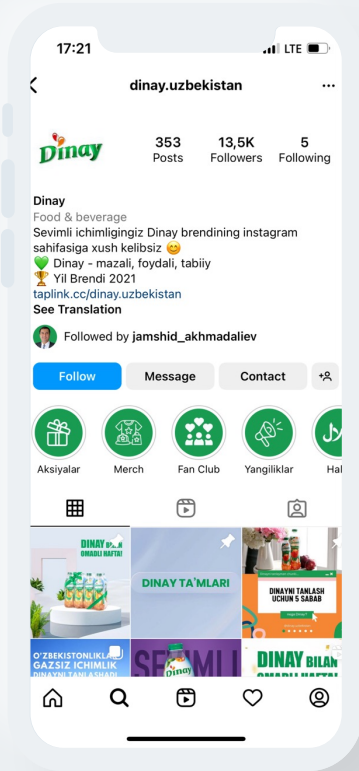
17:21 LTE

dinay.uzbekistan

Dinay

353 Posts
13,5K Followers
5 Following

Dinay
Food & beverage
Sevimli ichimligingiz Dinay brendining instagram sahifasiga xush kelibsiz 😊
💚 Dinay - mazali, foydali, tabiiy
🏆 Yil Brendi 2021
taplink.cc/dinay.uzbekistan
See Translation

Followed by jamshid_akhmadaliev

Follow
Message
Contact

Aksiyalar
Merch
Fan Club
Yangiliklar
Hal

DINAY BILAN OMADLI HAFTA!
DINAY TA'MLARI
DINAYNI TANLASH UCHUN 5 SABAB
O'ZBEKISTONLIKLAR GAZSIZ ICHIMLIK DINAYNI TANLASHADI
SEVIMLI
Dinay
DINAY BILAN OMADLI HAFTA!